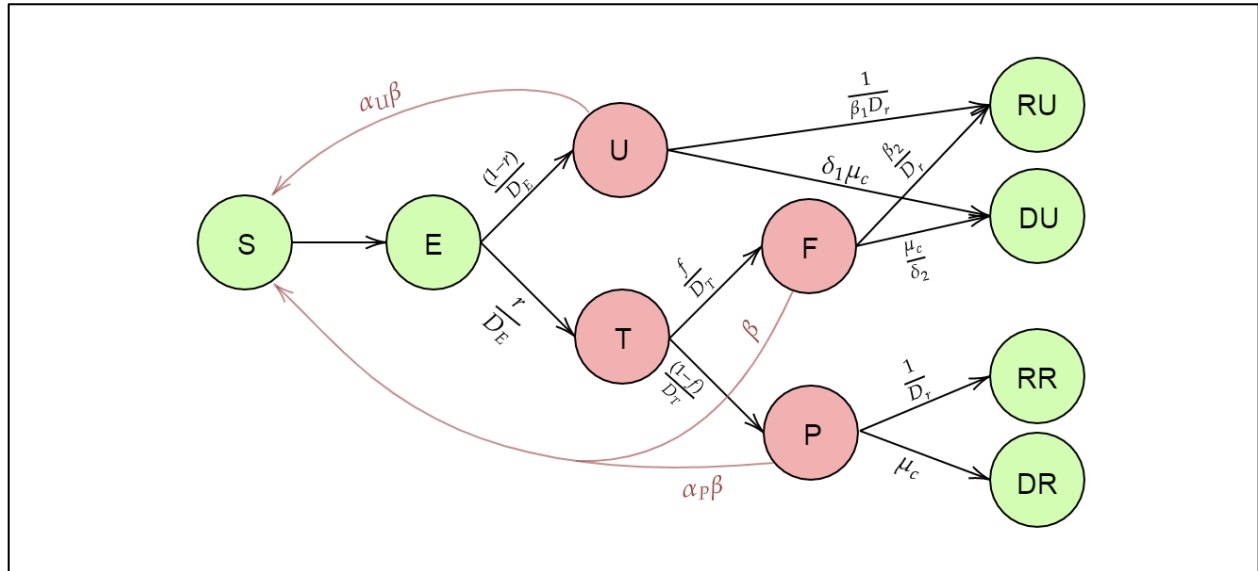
$\alpha_U\beta$

S

E

U

T

F

P

RU

DU

RR

DR

$(1-r)/D_E$

$r/D_E$

$\frac{1}{\beta_1 D_r}$

$\delta_1\mu_c$

$\beta_2/D_r$

$f/D_T$

$(1-f)/D_T$

$\beta$

$\frac{\mu_c}{\delta_2}$

$1/D_r$

$\mu_c$

$\alpha_P\beta$